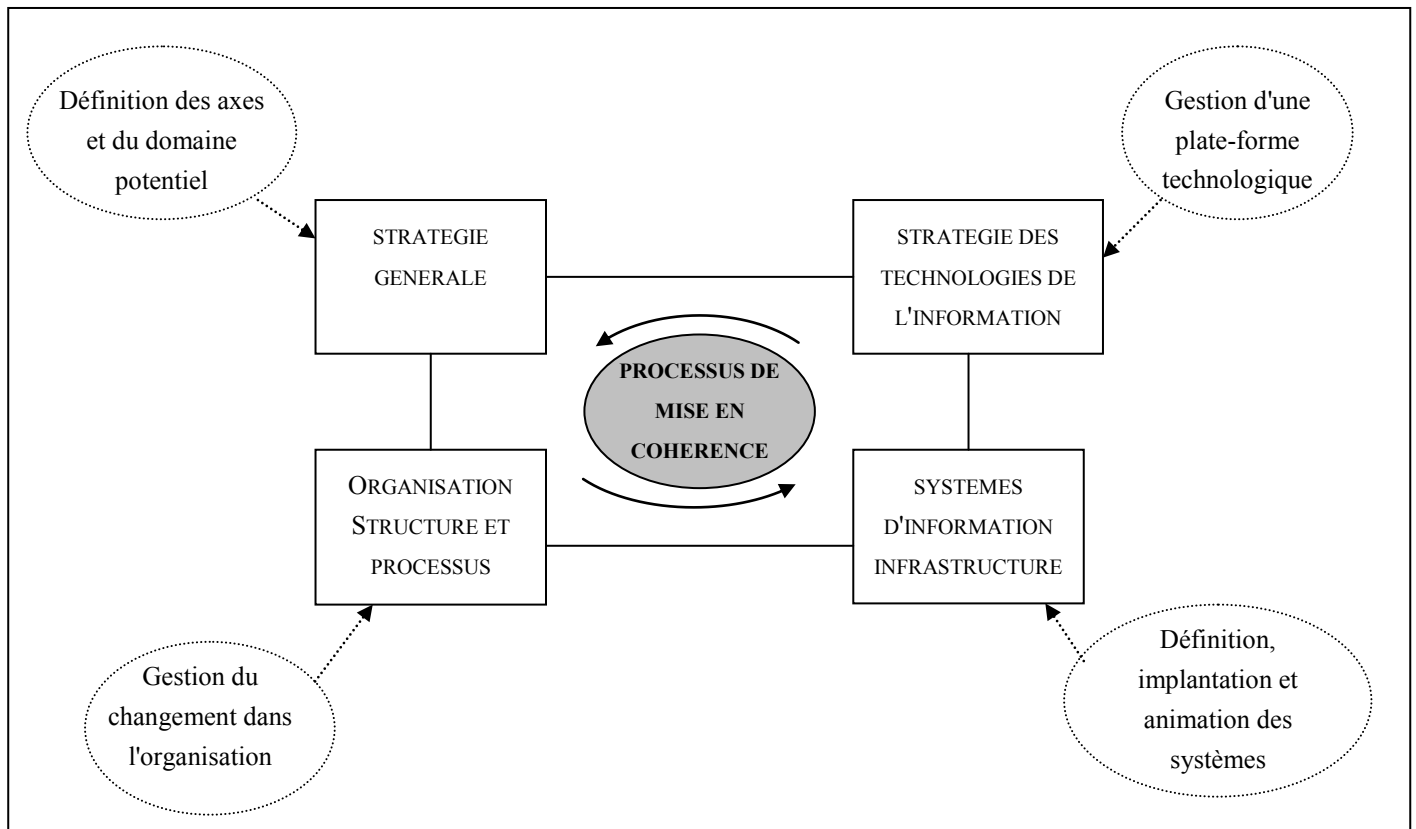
Définition des axes et du domaine potentiel

Gestion d'une plate-forme technologique

STRATEGIE GENERALE

STRATEGIE DES TECHNOLOGIES DE L'INFORMATION

PROCESSUS DE MISE EN COHERENCE

ORGANISATION STRUCTURE ET PROCESSUS

SYSTEMES D'INFORMATION INFRASTRUCTURE

Gestion du changement dans l'organisation

Définition, implantation et animation des systèmes